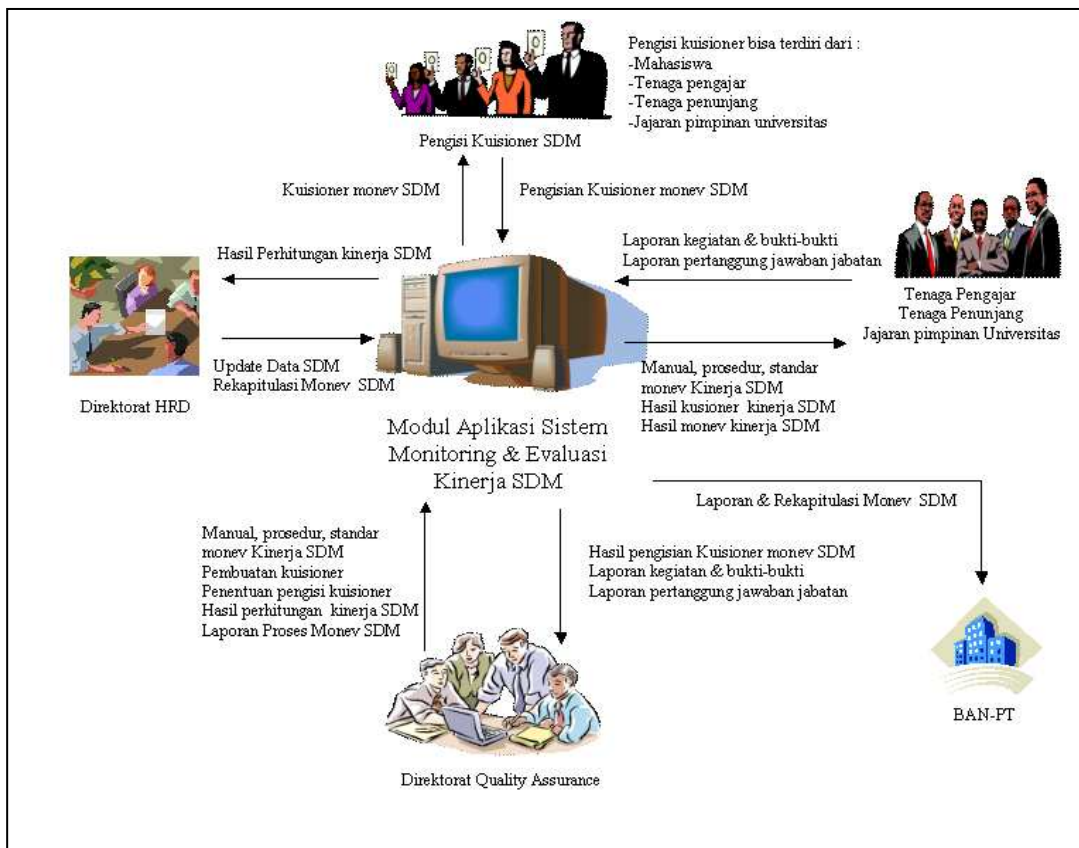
Pengisi kuisioner bisa terdiri dari :
-Mahasiswa
-Tenaga pengajar
-Tenaga penunjang
-Jajaran pimpinan universitas

Pengisi Kuisioner SDM

Kuisioner monev SDM

Pengisian Kuisioner monev SDM

Hasil Perhitungan kinerja SDM

Laporan kegiatan & bukti-bukti
Laporan pertanggung jawaban jabatan

Tenaga Pengajar
Tenaga Penunjang
Jajaran pimpinan Universitas

Update Data SDM
Rekapitulasi Monev SDM

Direktorat HRD

Manual, prosedur, standar monev Kinerja SDM
Hasil kusioner kinerja SDM
Hasil monev kinerja SDM

Modul Aplikasi Sistem Monitoring & Evaluasi Kinerja SDM

Laporan & Rekapitulasi Monev SDM

Manual, prosedur, standar monev Kinerja SDM
Pembuatan kuisioner
Penentuan pengisi kuisioner
Hasil perhitungan kinerja SDM
Laporan Proses Monev SDM

Hasil pengisian Kuisioner monev SDM
Laporan kegiatan & bukti-bukti
Laporan pertanggung jawaban jabatan

BAN-PT

Direktorat Quality Assurance